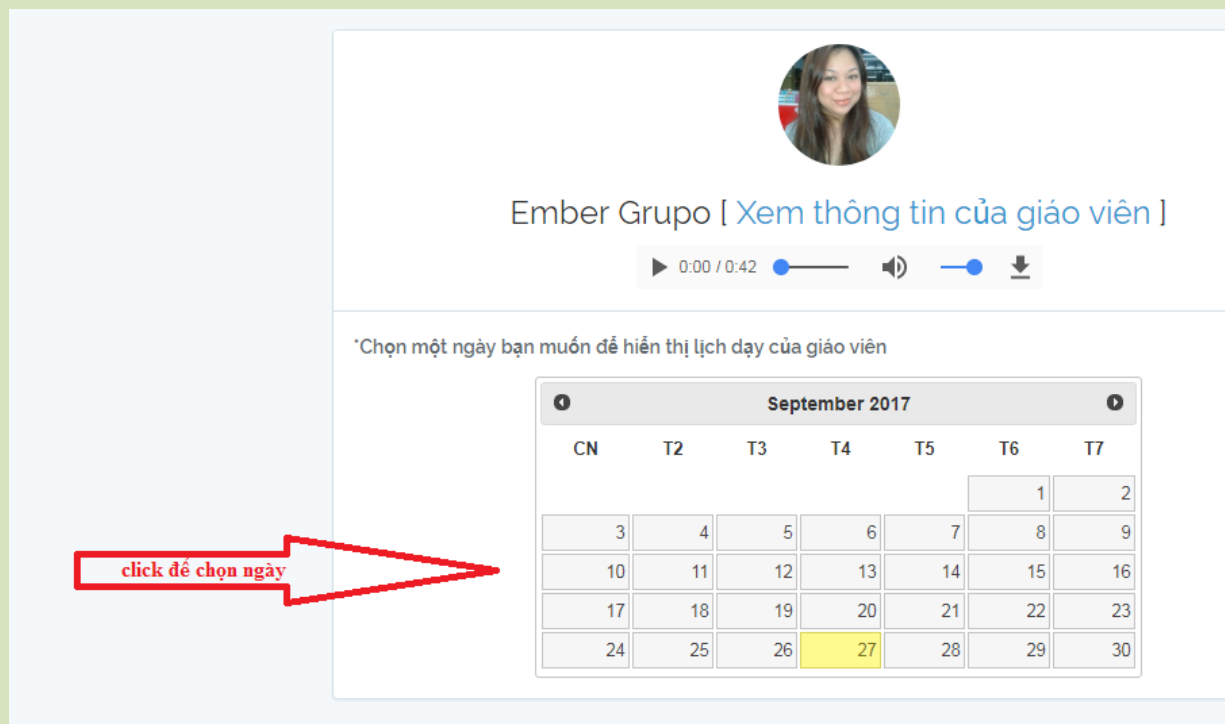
Ember Grupo [ Xem thông tin của giáo viên ]

0:00 / 0:42

*Chọn một ngày bạn muốn để hiển thị lịch dạy của giáo viên

September 2017

| CN | T2 | T3 | T4 | T5 | T6 | T7 |
|---|---|---|---|---|---|---|
| | | | | | 1 | 2 |
| 3 | 4 | 5 | 6 | 7 | 8 | 9 |
| 10 | 11 | 12 | 13 | 14 | 15 | 16 |
| 17 | 18 | 19 | 20 | 21 | 22 | 23 |
| 24 | 25 | 26 | 27 | 28 | 29 | 30 |

click để chọn ngày